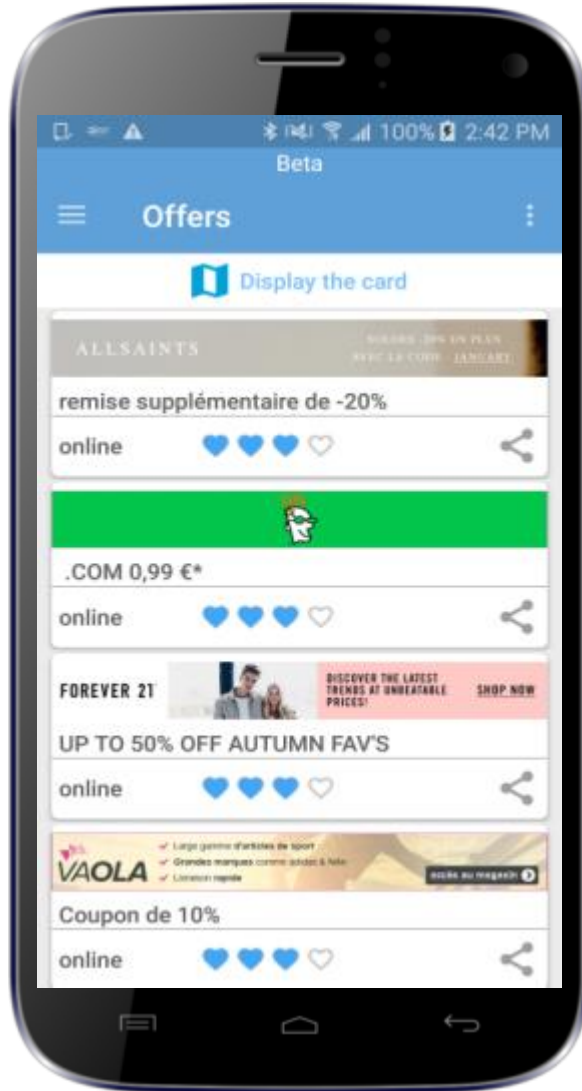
100% 2:42 PM

Beta

Offers

Display the card

ALLSAINTS

SOLDES -20% EN PLUS AVEC LE CODE : JANUARY

remise supplémentaire de -20%

online

.COM 0,99 €*

online

FOREVER 21

DISCOVER THE LATEST TRENDS AT UNBEATABLE PRICES!

SHOP NOW

UP TO 50% OFF AUTUMN FAV'S

online

VAOLA

Large gamme d'articles de sport

Grandes marques comme adidas & Nike

Livraison rapide

accès au magasin

Coupon de 10%

online